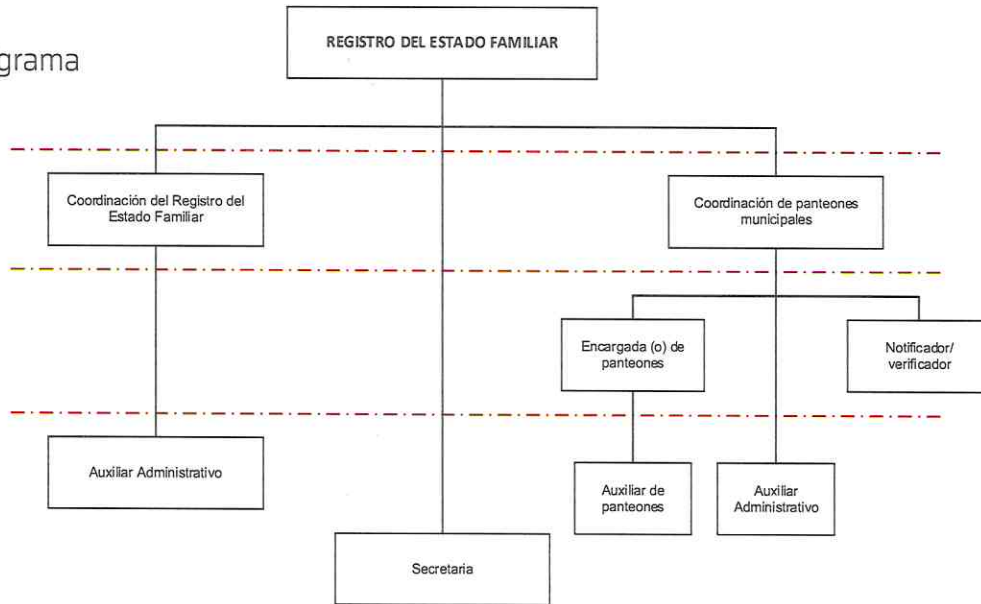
grama

REGISTRO DEL ESTADO FAMILIAR

Coordinación del Registro del Estado Familiar

Coordinación de panteones municipales

Encargada (o) de panteones

Notificador/ verificador

Auxiliar Administrativo

Auxiliar de panteones

Auxiliar Administrativo

Secretaria